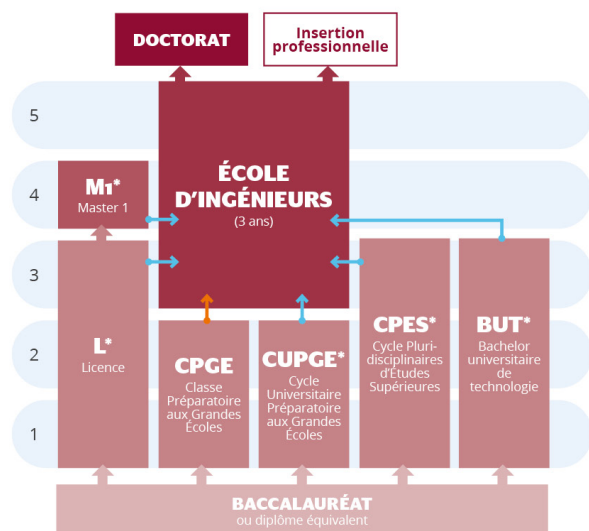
DOCTORAT

Insertion professionnelle

5

4

3

2

1

ÉCOLE D'INGÉNIEURS
(3 ans)

M1*
Master 1

L*
Licence

CPGE
Classe Préparatoire aux Grandes Écoles

CUPGE*
Cycle Universitaire Préparatoire aux Grandes Écoles

CPES*
Cycle Pluridisciplinaires d'Études Supérieures

BUT*
Bachelor universitaire de technologie

BACCALAURÉAT
ou diplôme équivalent